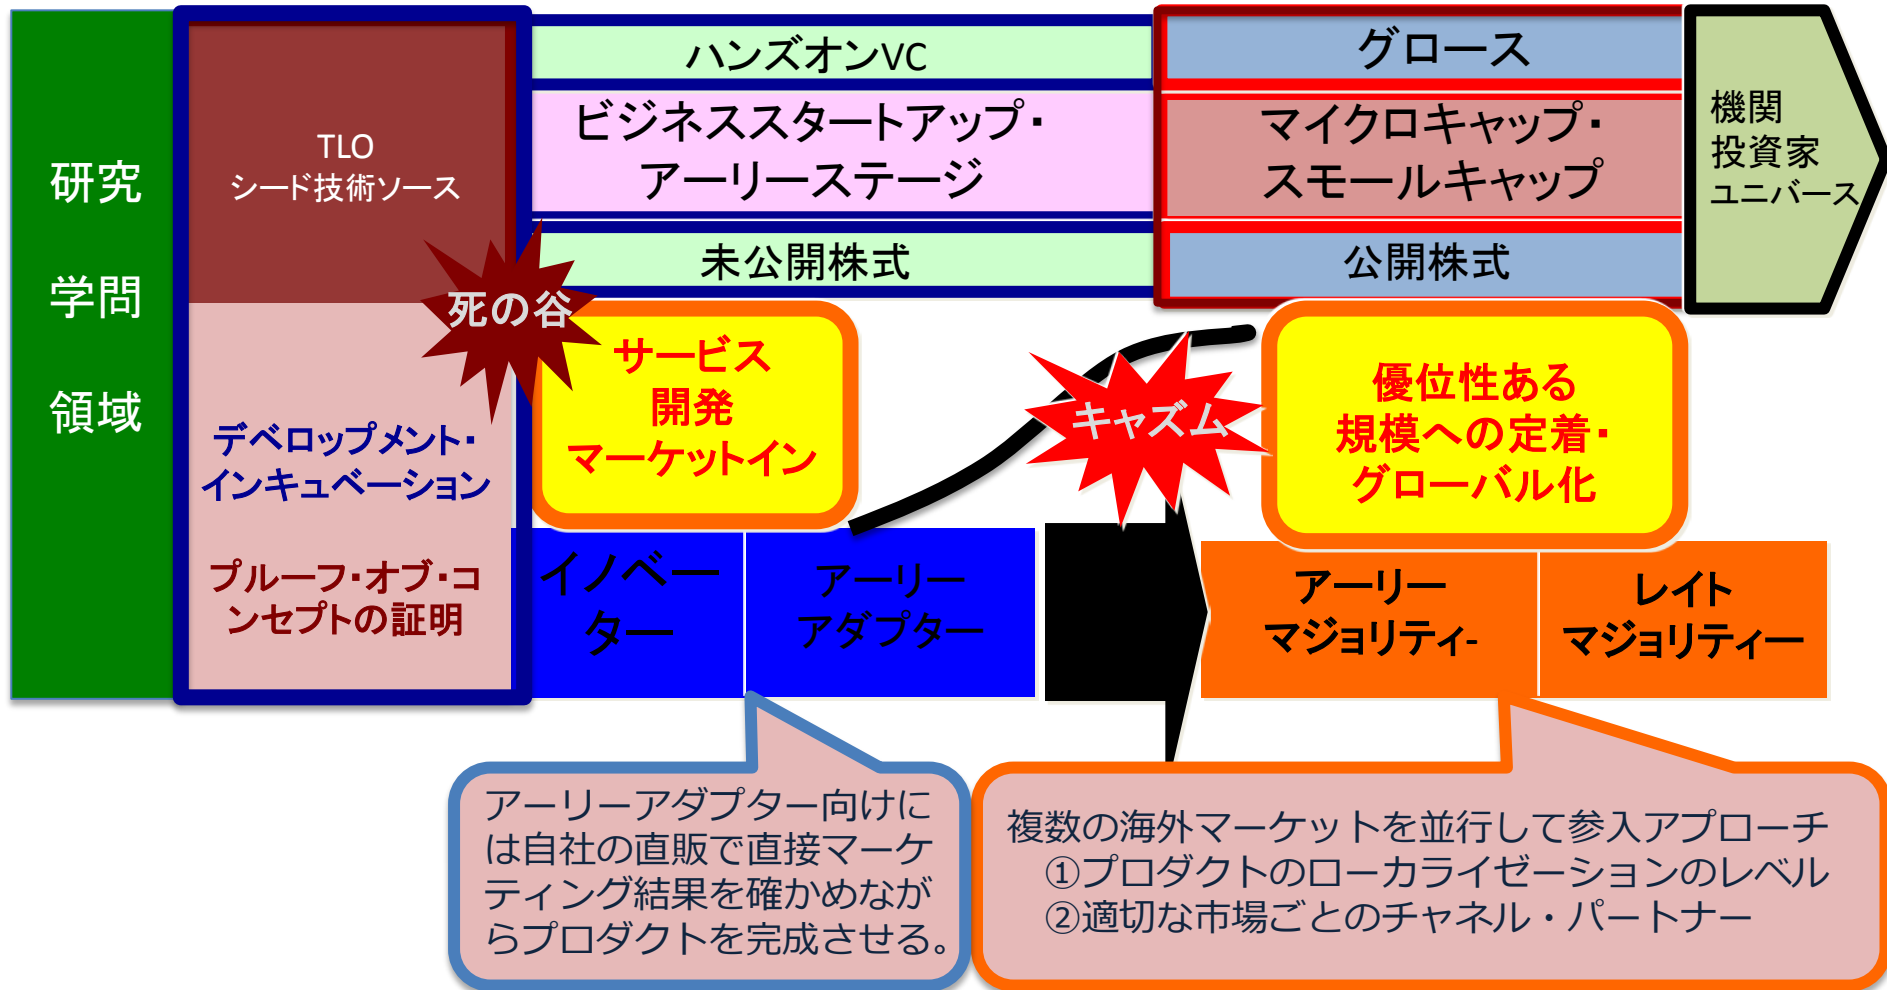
研究

学問

領域

TLO
シード技術ソース

デベロップメント・インキュベーション

プルーフ・オブ・コンセプトの証明

ハンズオンVC

ビジネススタートアップ・アーリーステージ

未公開株式

グロース

マイクロキャップ・スモールキャップ

公開株式

機関投資家ユニバース

死の谷

サービス開発マーケットイン

キャズム

優位性ある規模への定着・グローバル化

イノベーター

アーリーアダプター

アーリーマジョリティ-

レイトマジョリティー

アーリーアダプター向けには自社の直販で直接マーケティング結果を確かめながらプロダクトを完成させる。

複数の海外マーケットを並行して参入アプローチ
①プロダクトのローカライゼーションのレベル
②適切な市場ごとのチャネル・パートナー